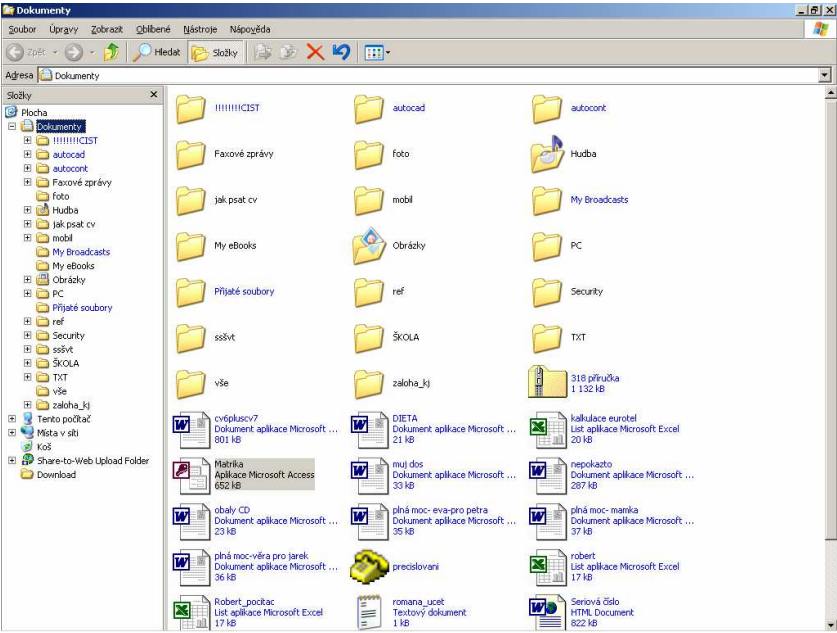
Dokumenty

Soubor Úpravy Zobrazit Oblíbené Nástroje Nápověda

Zpět Hledat Složky

Adresa Dokumenty

Složky ×

Plocha
Dokumenty
!!!!!!!CIST
autocad
autocont
Faxové zprávy
foto
Hudba
jak psat cv
mobil
My Broadcasts
My eBooks
Obrázky
PC
Přijaté soubory
ref
Security
ssšvt
ŠKOLA
TXT
vše
zaloha_kj
Tento počítač
Místa v síti
Koš
Share-to-Web Upload Folder
Download

!!!!!!!CIST
autocad
autocont
Faxové zprávy
foto
Hudba
jak psat cv
mobil
My Broadcasts
My eBooks
Obrázky
PC
Přijaté soubory
ref
Security
ssšvt
ŠKOLA
TXT
vše
zaloha_kj
318 příručka
1 132 kB
cv6pluscv7
Dokument aplikace Microsoft ...
801 kB
DIETA
Dokument aplikace Microsoft ...
21 kB
kalkulace eurotel
List aplikace Microsoft Excel
20 kB
Matrika
Aplikace Microsoft Access
652 kB
muj dos
Dokument aplikace Microsoft ...
33 kB
nepokazto
Dokument aplikace Microsoft ...
287 kB
obaly CD
Dokument aplikace Microsoft ...
23 kB
plná moc- eva-pro petra
Dokument aplikace Microsoft ...
35 kB
plná moc- mamka
Dokument aplikace Microsoft ...
37 kB
plná moc-věra pro jarek
Dokument aplikace Microsoft ...
36 kB
precislovani
robert
List aplikace Microsoft Excel
17 kB
Robert_pocitac
List aplikace Microsoft Excel
17 kB
romana_ucet
Textový dokument
1 kB
Seriová číslo
HTML Document
822 kB